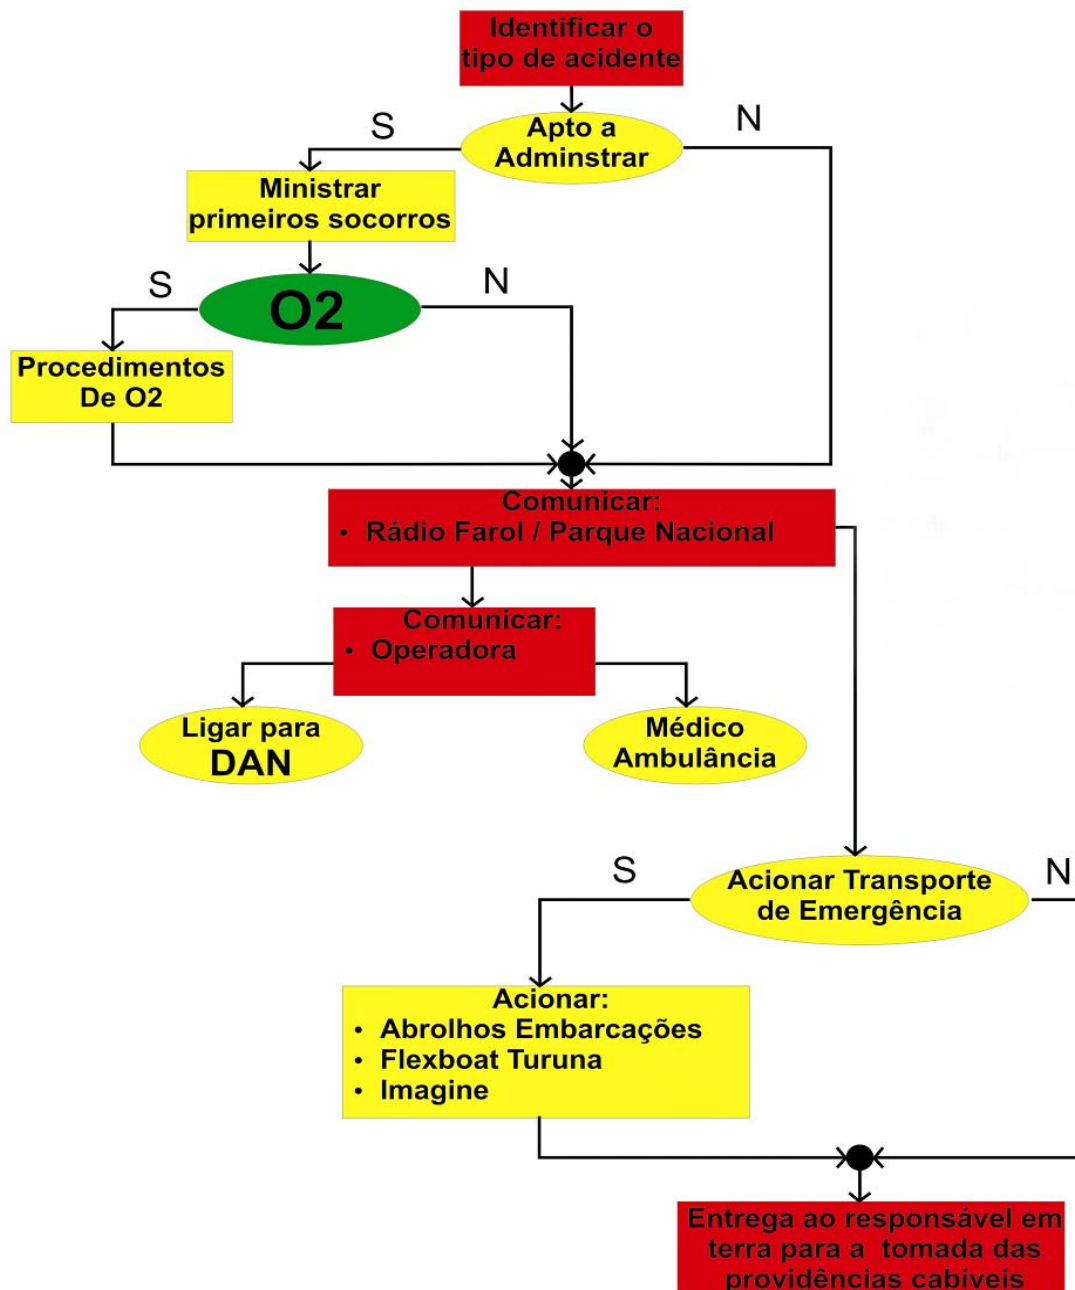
Identificar o tipo de acidente

S

Apto a Adminstrar

N

Ministrar primeiros socorros

S

O2

N

Procedimentos De O2

Comunicar:
• Rádio Farol / Parque Nacional

Comunicar:
• Operadora

Ligar para DAN

Médico Ambulância

S

Acionar Transporte de Emergência

N

Acionar:
• Abrolhos Embarcações
• Flexboat Turuna
• Imagine

Entrega ao responsável em terra para a tomada das providências cabíveis